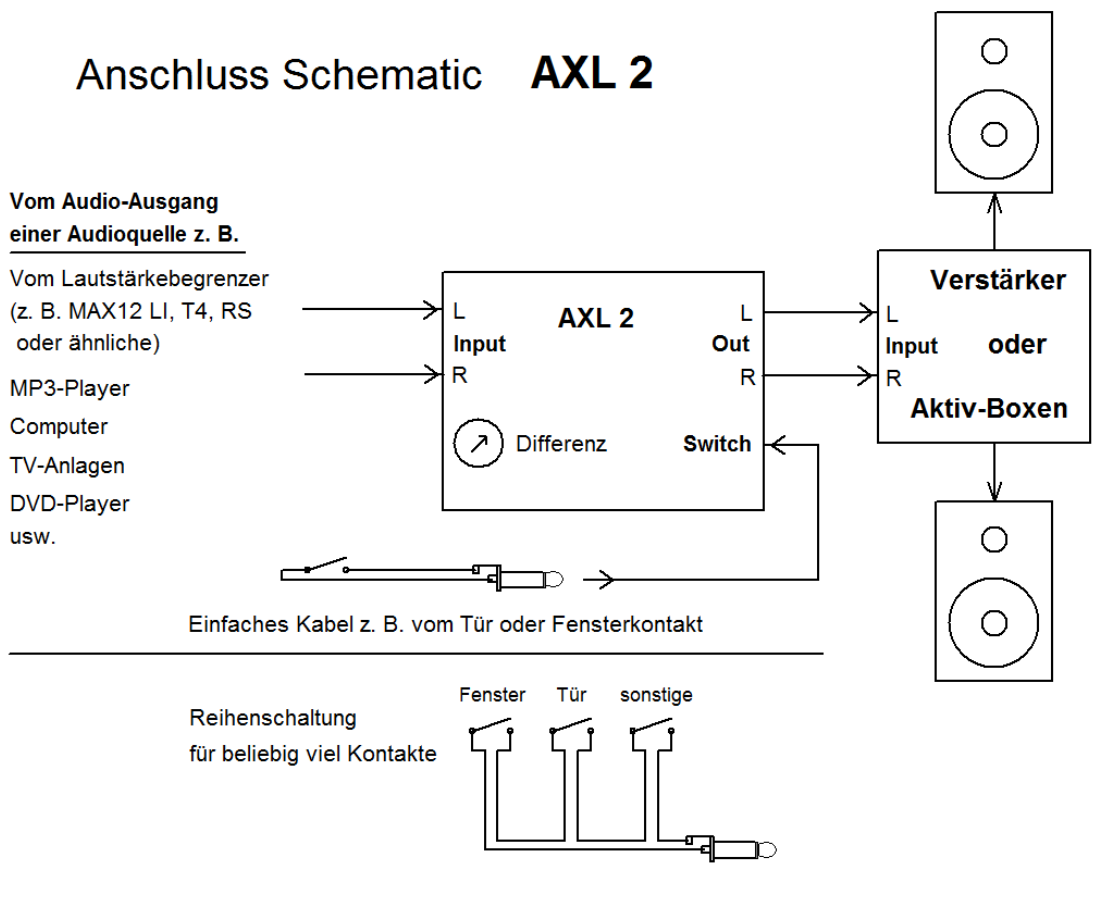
Anschluss Schematic **AXL 2**

**Vom Audio-Ausgang einer Audioquelle z. B.**

Vom Lautstärkebegrenzer (z. B. MAX12 LI, T4, RS oder ähnliche)

MP3-Player

Computer

TV-Anlagen

DVD-Player usw.

L
Input
R

AXL 2

L
Out
R

Differenz

Switch

Verstärker
L
Input
R
oder
Aktiv-Boxen

Einfaches Kabel z. B. vom Tür oder Fensterkontakt

Reihenschaltung für beliebig viel Kontakte

Fenster Tür sonstige